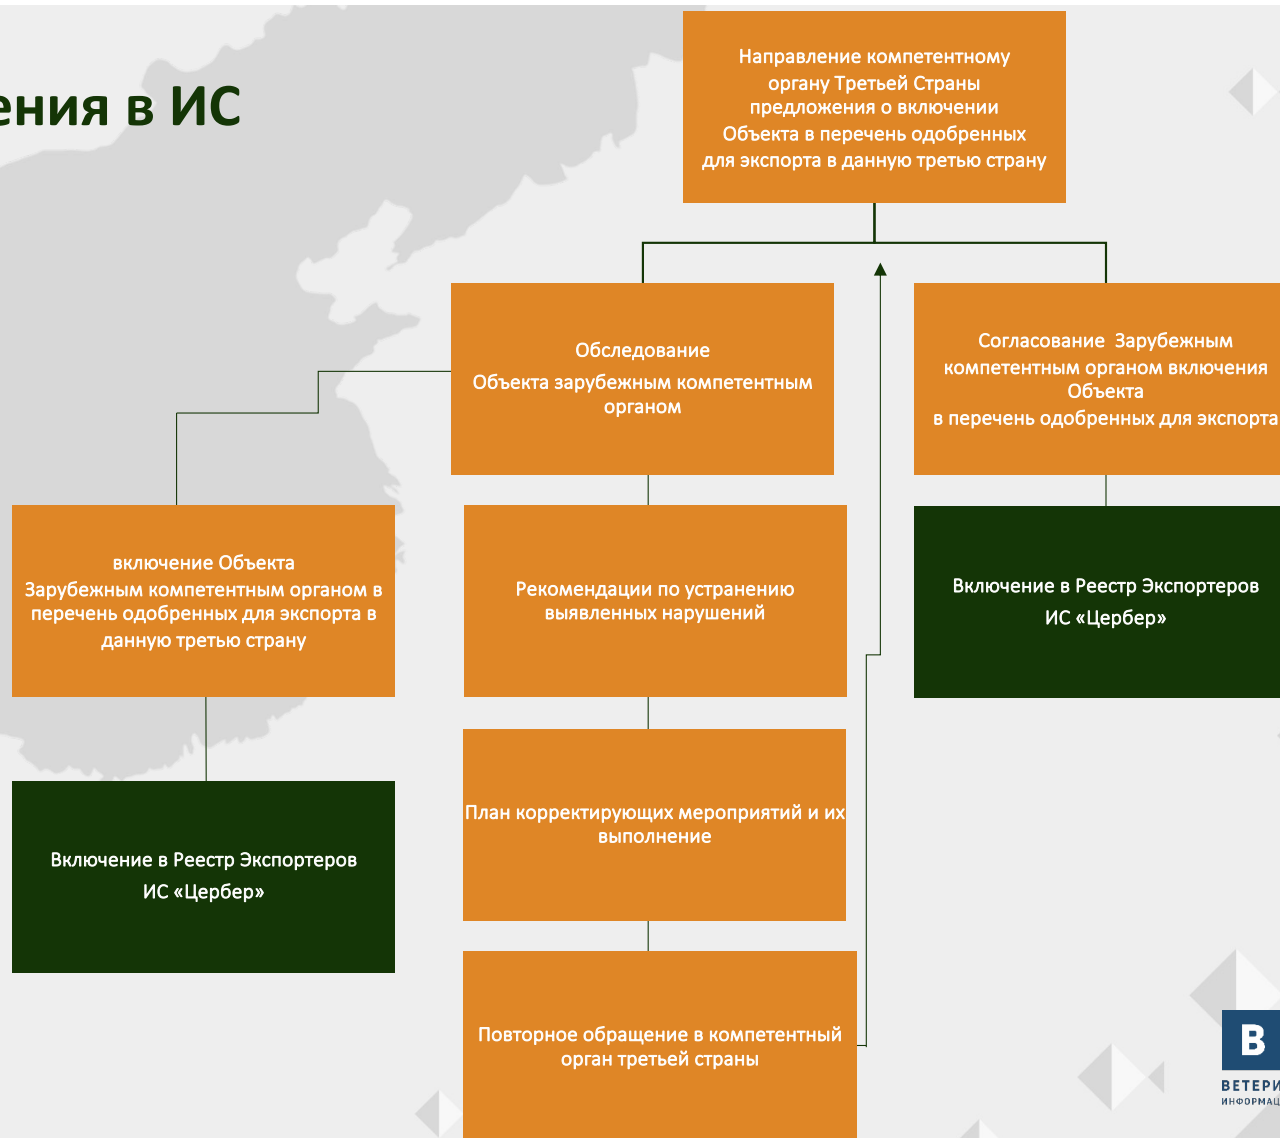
ения в ИС

Направление компетентному органу Третьей Страны предложения о включении Объекта в перечень одобренных для экспорта в данную третью страну

Обследование Объекта зарубежным компетентным органом

Согласование Зарубежным компетентным органом включения Объекта в перечень одобренных для экспорта

включение Объекта Зарубежным компетентным органом в перечень одобренных для экспорта в данную третью страну

Рекомендации по устранению выявленных нарушений

Включение в Реестр Экспортеров ИС «Цербер»

План корректирующих мероприятий и их выполнение

Включение в Реестр Экспортеров ИС «Цербер»

Повторное обращение в компетентный орган третьей страны

В
ВЕТЕРИ
ИНФОРМАЦ